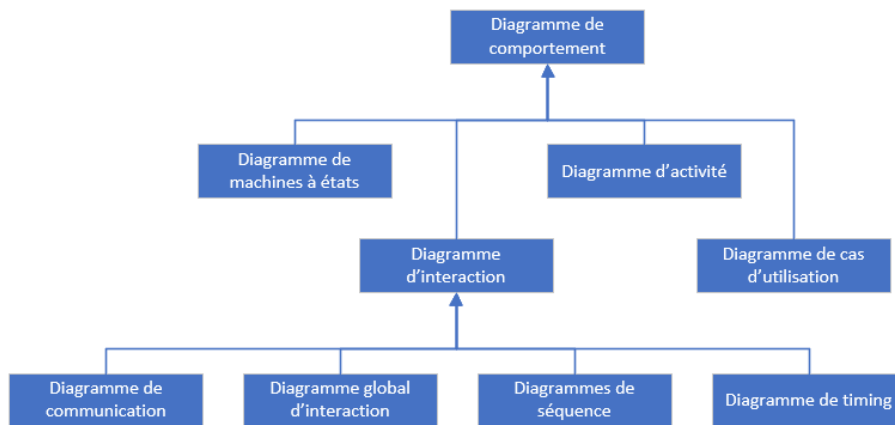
Diagramme de comportement

Diagramme de machines à états

Diagramme d'activité

Diagramme d'interaction

Diagramme de cas d'utilisation

Diagramme de communication

Diagramme global d'interaction

Diagrammes de séquence

Diagramme de timing